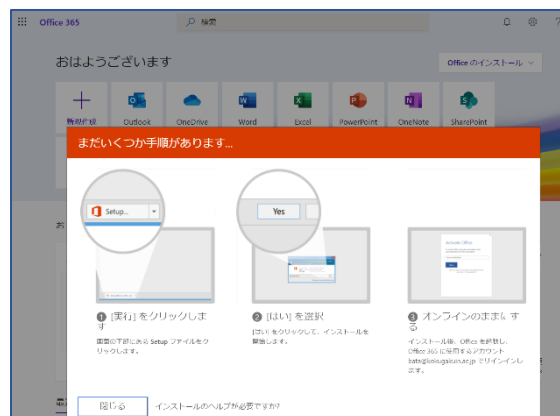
Office 365

検索

おはようございます

Office のインストール

新規作成

Outlook

OneDrive

Word

Excel

PowerPoint

OneNote

SharePoint

まだいくつか手順があります...

Setup...

Yes

Activate Office

❶ [実行] をクリックします

画面の下部にある Setup ファイルをクリックします。

❷ [はい] を選択

[はい] をクリックして、インストールを開始します。

❸ オンラインのままにする

インストール後、Office を起動し、Office 365 に使用するアカウント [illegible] でサインインします。

閉じる

インストールのヘルプが必要ですか?